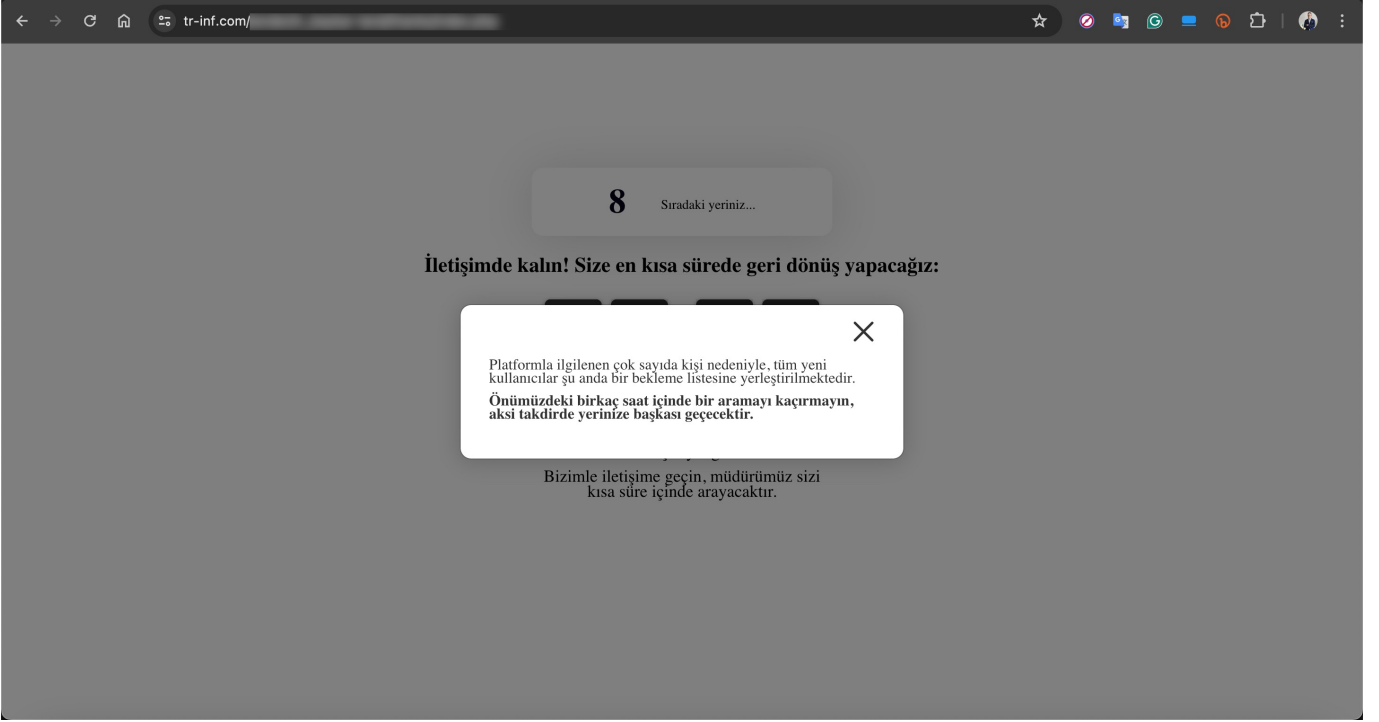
tr-inf.com/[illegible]

8 Sıradaki yeriniz...

İletişimde kalın! Size en kısa sürede geri dönüş yapacağız:

×

Platformla ilgilenen çok sayıda kişi nedeniyle, tüm yeni kullanıcılar şu anda bir bekleme listesine yerleştirilmektedir.

**Önümüzdeki birkaç saat içinde bir aramayı kaçırmayın, aksi takdirde yerinize başkası geçecektir.**

Bizimle iletişime geçin, müdürümüz sizi kısa süre içinde arayacaktır.